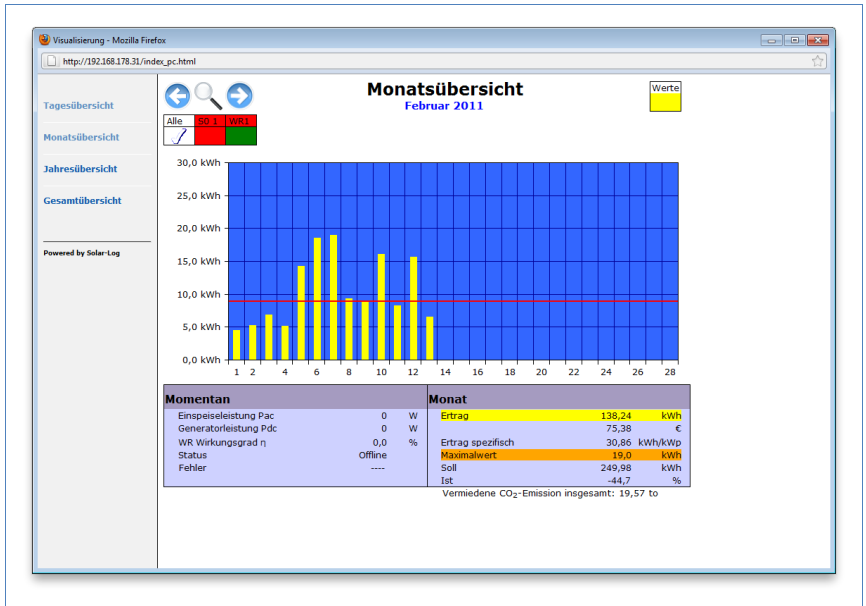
Visualisierung - Mozilla Firefox

http://192.168.178.31/index_pc.html

Tagesübersicht

Monatsübersicht

Jahresübersicht

Gesamtübersicht

Powered by Solar-Log

Monatsübersicht
Februar 2011

Werte

| Alle | S0 1 | WR1 |
|---|---|---|

30,0 kWh
25,0 kWh
20,0 kWh
15,0 kWh
10,0 kWh
5,0 kWh
0,0 kWh

1 2 4 6 8 10 12 14 16 18 20 22 24 26 28

| Momentan | | |
|---|---|---|
| Einspeiseleistung Pac | 0 | W |
| Generatorleistung Pdc | 0 | W |
| WR Wirkungsgrad η | 0,0 | % |
| Status | Offline | |
| Fehler | ---- | |

| Monat | | |
|---|---|---|
| Ertrag | 138,24 | kWh |
| | 75,38 | € |
| Ertrag spezifisch | 30,86 | kWh/kWp |
| Maximalwert | 19,0 | kWh |
| Soll | 249,98 | kWh |
| Ist | -44,7 | % |

Vermiedene $CO_2$-Emission insgesamt: 19,57 to